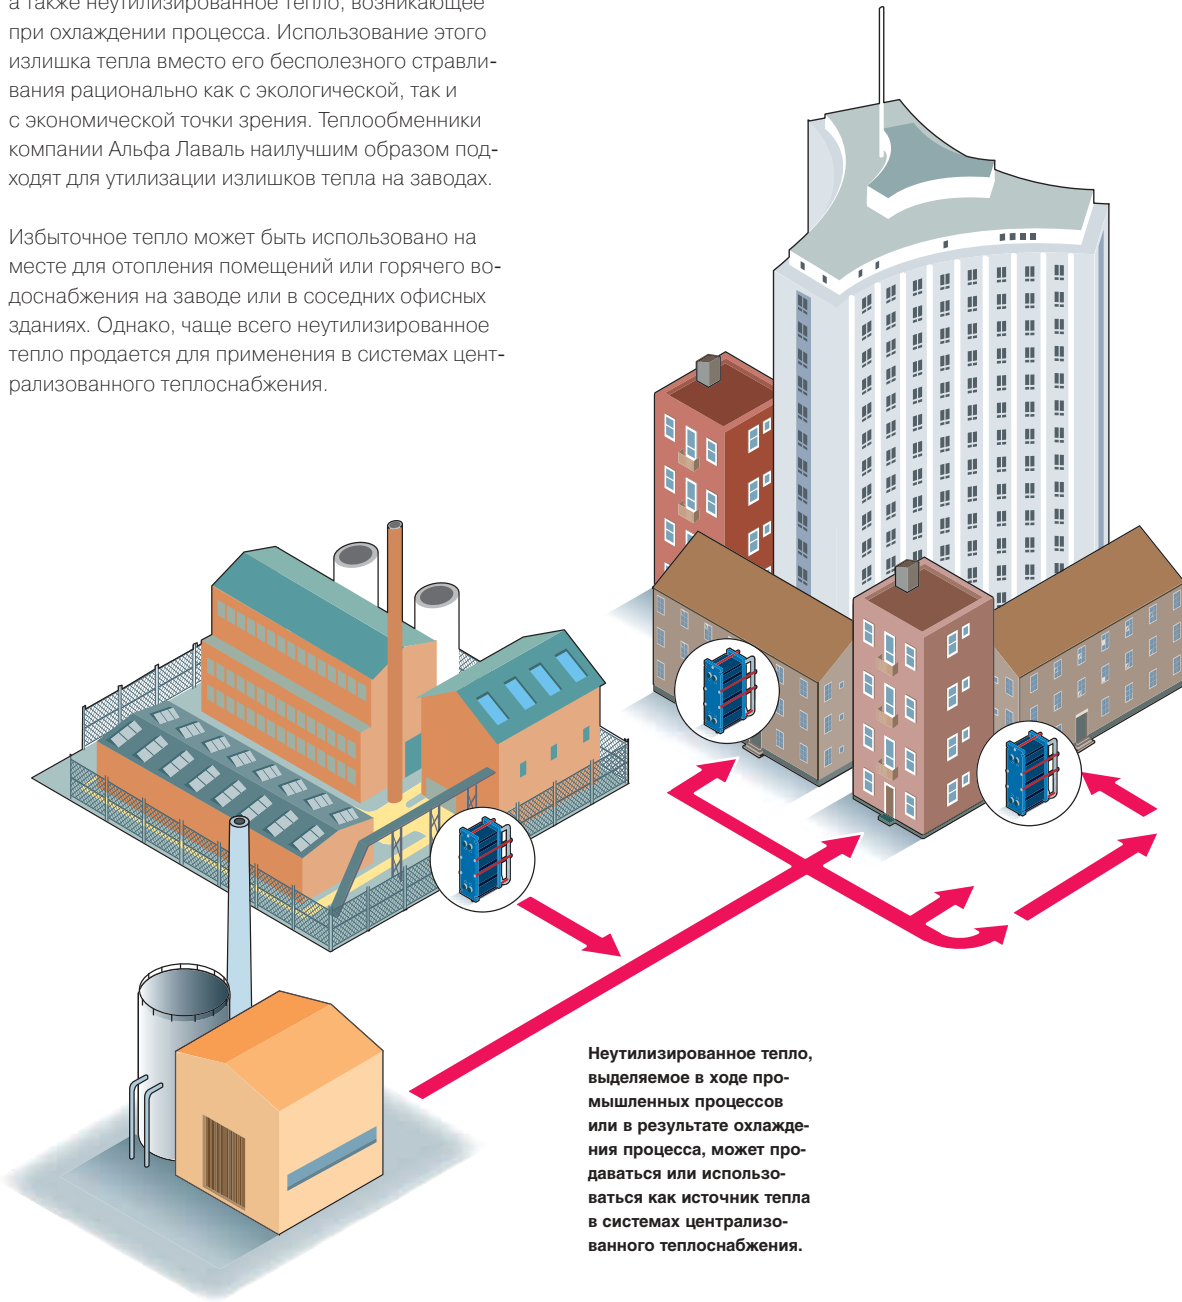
а также неутилизированное тепло, возникающее при охлаждении процесса. Использование этого излишка тепла вместо его бесполезного стравливания рационально как с экологической, так и с экономической точки зрения. Теплообменники компании Альфа Лаваль наилучшим образом подходят для утилизации излишков тепла на заводах.

Избыточное тепло может быть использовано на месте для отопления помещений или горячего водоснабжения на заводе или в соседних офисных зданиях. Однако, чаще всего неутилизированное тепло продается для применения в системах централизованного теплоснабжения.

Неутилизированное тепло, выделяемое в ходе промышленных процессов или в результате охлаждения процесса, может продаваться или использоваться как источник тепла в системах централизованного теплоснабжения.